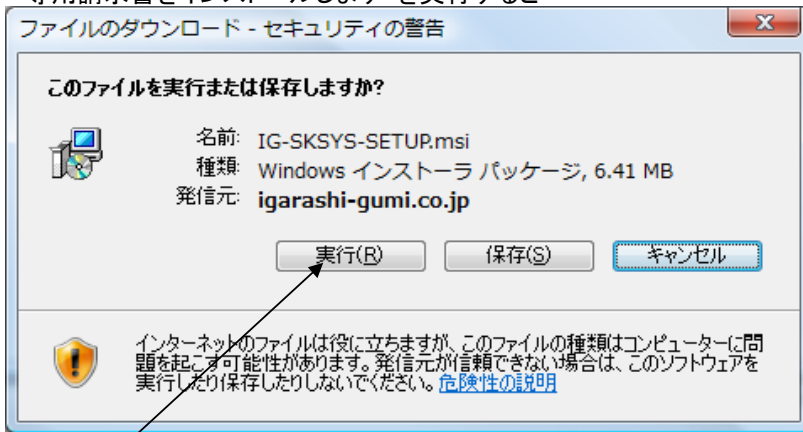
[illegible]

ファイルのダウンロード - セキュリティの警告

このファイルを実行または保存しますか?

名前: IG-SKSYS-SETUP.msi
種類: Windows インストーラ パッケージ, 6.41 MB
発信元: igarashi-gumi.co.jp

実行(R) 保存(S) キャンセル

インターネットのファイルは役に立ちますが、このファイルの種類はコンピューターに問題を起こす可能性があります。発信元が信頼できない場合は、このソフトウェアを実行したり保存したりしないでください。危険性の説明